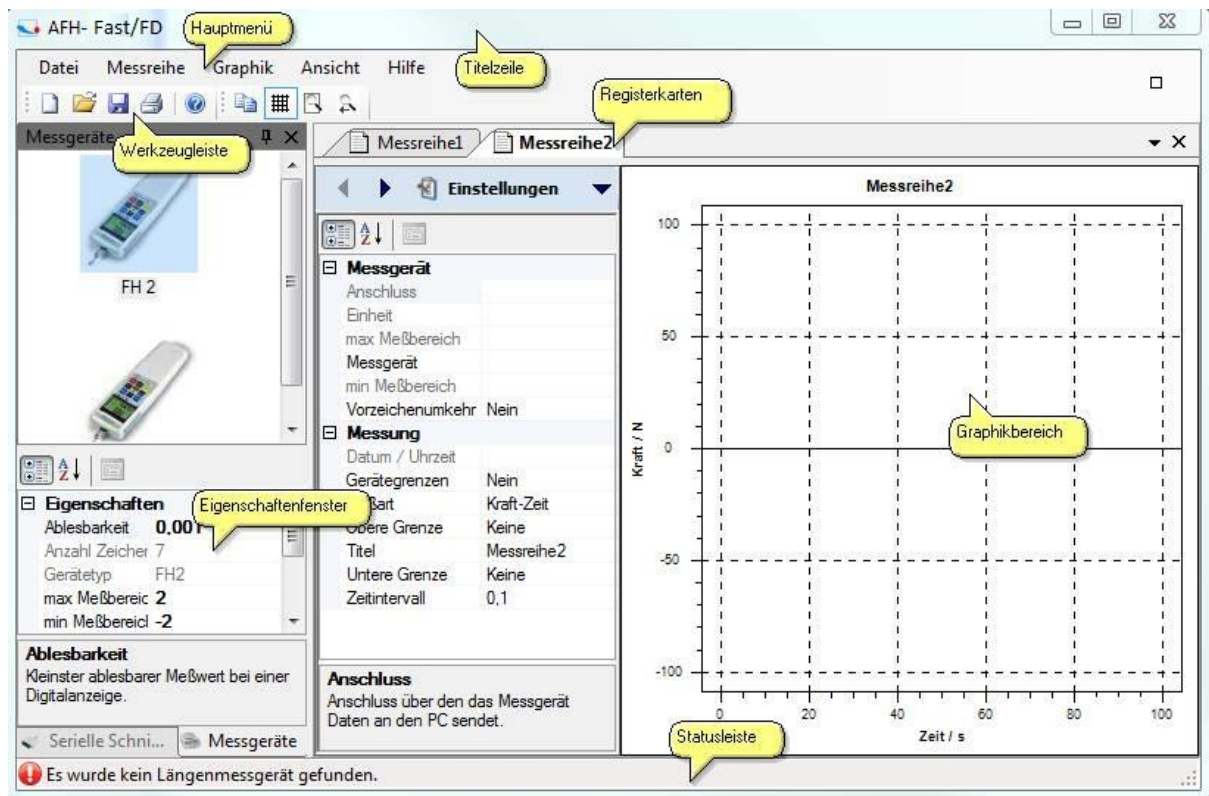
AFH- Fast/FD
Hauptmenü
Datei Messreihe Graphik Ansicht Hilfe
Titelzeile
Registerkarten
Messgeräte
Werkzeugleiste
Messreihe1
Messreihe2
Einstellungen
FH 2
Messgerät
Anschluss
Einheit
max Meßbereich
Messgerät
min Meßbereich
Vorzeichenumkehr Nein
Messung
Datum / Uhrzeit
Gerätegrenzen Nein
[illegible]art Kraft-Zeit
Obere Grenze Keine
Titel Messreihe2
Untere Grenze Keine
Zeitintervall 0,1
Eigenschaften
Eigenschaftenfenster
Ablesbarkeit 0,00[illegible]
Anzahl Zeicher 7
Gerätetyp FH2
max Meßbereic 2
min Meßbereicl -2
Ablesbarkeit
Kleinster ablesbarer Meßwert bei einer Digitalanzeige.
Anschluss
Anschluss über den das Messgerät Daten an den PC sendet.
Serielle Schni...
Messgeräte
Messreihe2
100
50
0
-50
-100
Kraft / N
Graphikbereich
0 20 40 60 80 100
Zeit / s
Statusleiste
Es wurde kein Längenmessgerät gefunden.